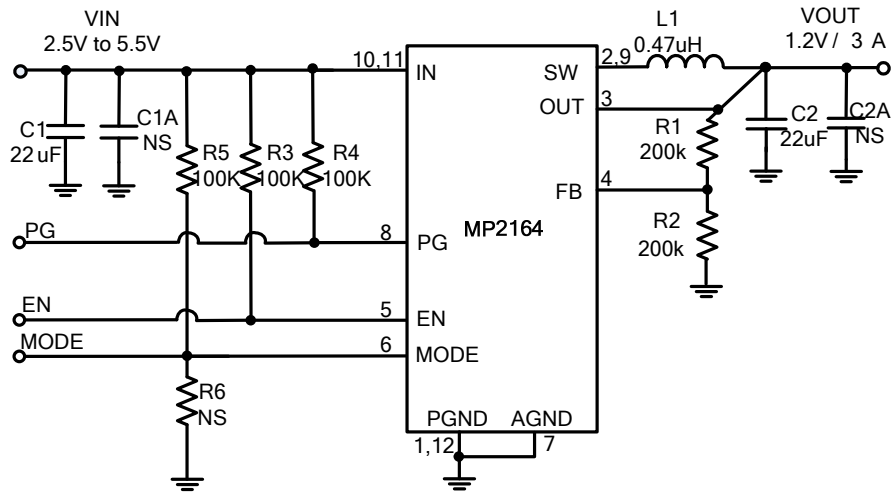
VIN
2.5V to 5.5V

C1
22 uF

C1A
NS

R5
100K

R3
100K

R4
100K

PG

EN

MODE

R6
NS

10,11
IN

8
PG

5
EN

6
MODE

MP2164

PGND
1,12

AGND
7

SW
2,9

OUT
3

FB
4

L1
0.47uH

VOUT
1.2V / 3 A

R1
200k

R2
200k

C2
22uF

C2A
NS